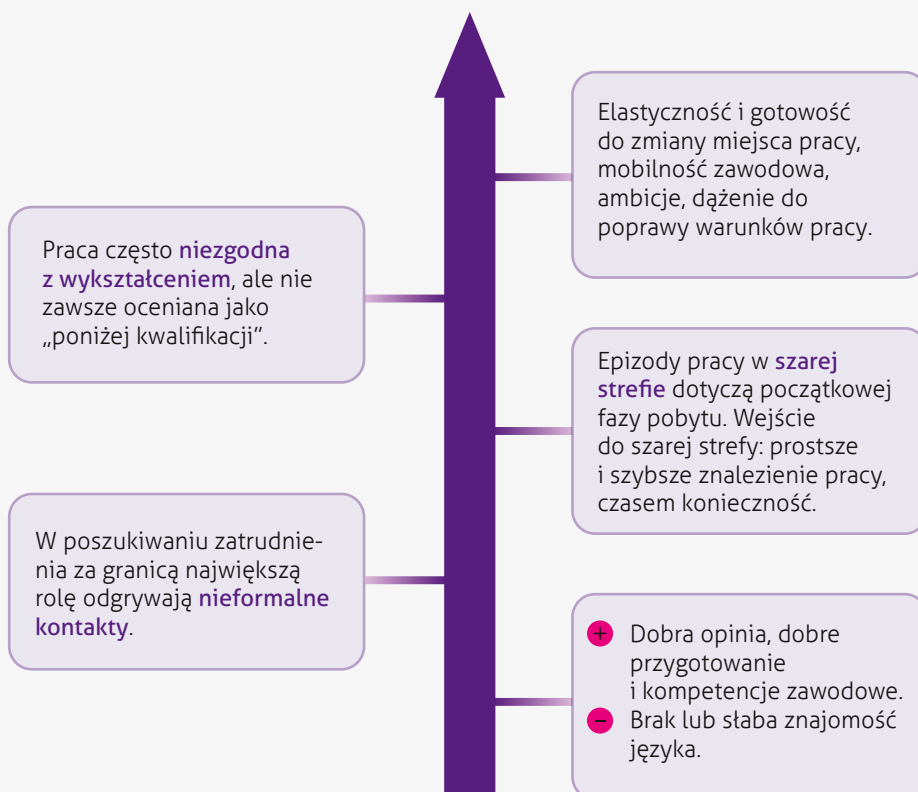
Elastyczność i gotowość do zmiany miejsca pracy, mobilność zawodowa, ambicje, dążenie do poprawy warunków pracy.

Praca często niezgodna z wykształceniem, ale nie zawsze oceniana jako „poniżej kwalifikacji”.

Epizody pracy w szarej strefie dotyczą początkowej fazy pobytu. Wejście do szarej strefy: prostsze i szybsze znalezienie pracy, czasem konieczność.

W poszukiwaniu zatrudnienia za granicą największą rolę odgrywają nieformalne kontakty.

+ Dobra opinia, dobre przygotowanie i kompetencje zawodowe.
– Brak lub słaba znajomość języka.